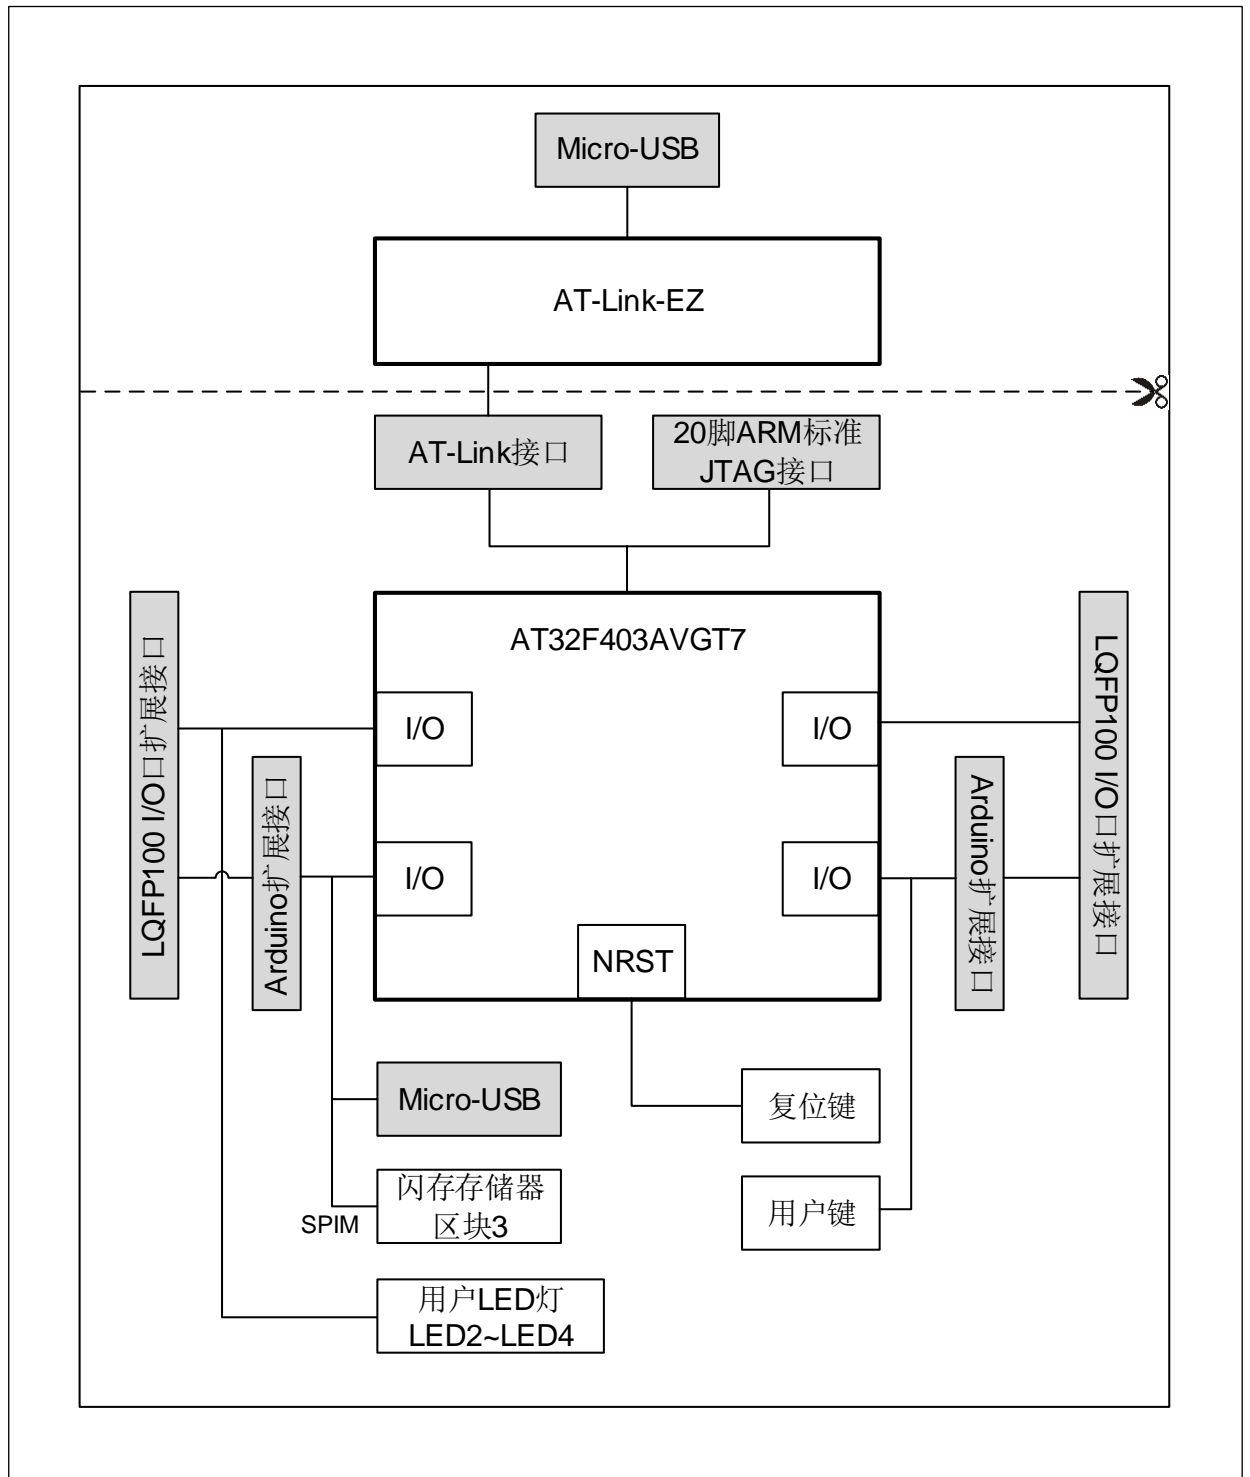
Micro-USB

AT-Link-EZ

AT-Link接口

20脚ARM标准 JTAG接口

AT32F403AVGT7

LQFP100 I/O口扩展接口

Arduino扩展接口

I/O

I/O

I/O

I/O

Arduino扩展接口

LQFP100 I/O口扩展接口

NRST

Micro-USB

复位键

闪存存储器 区块3

SPIM

用户键

用户LED灯 LED2~LED4